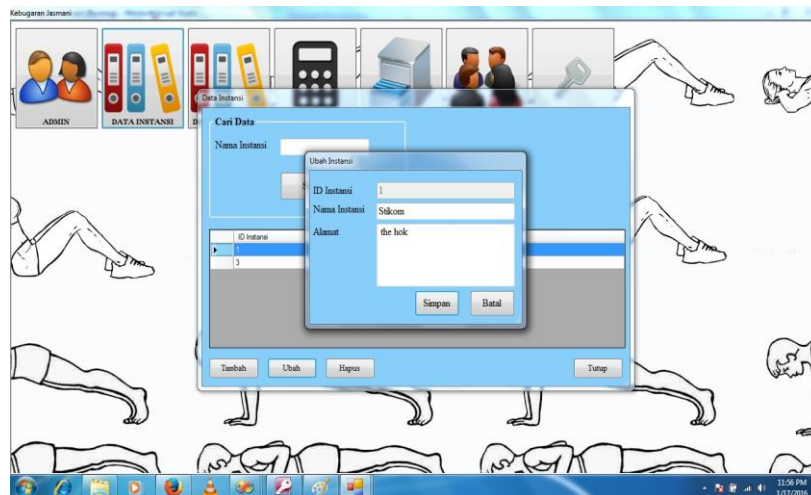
Kebugaran Jasmani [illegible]

ADMIN

DATA INSTANSI

D

Data Instansi

Cari Data

Nama Instansi

ID Instansi

3

Ubah Instansi

ID Instansi 1

Nama Instansi Stikom

Alamat the hok

Simpan Batal

Tambah Ubah Hapus Tutup

11:56 PM
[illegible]